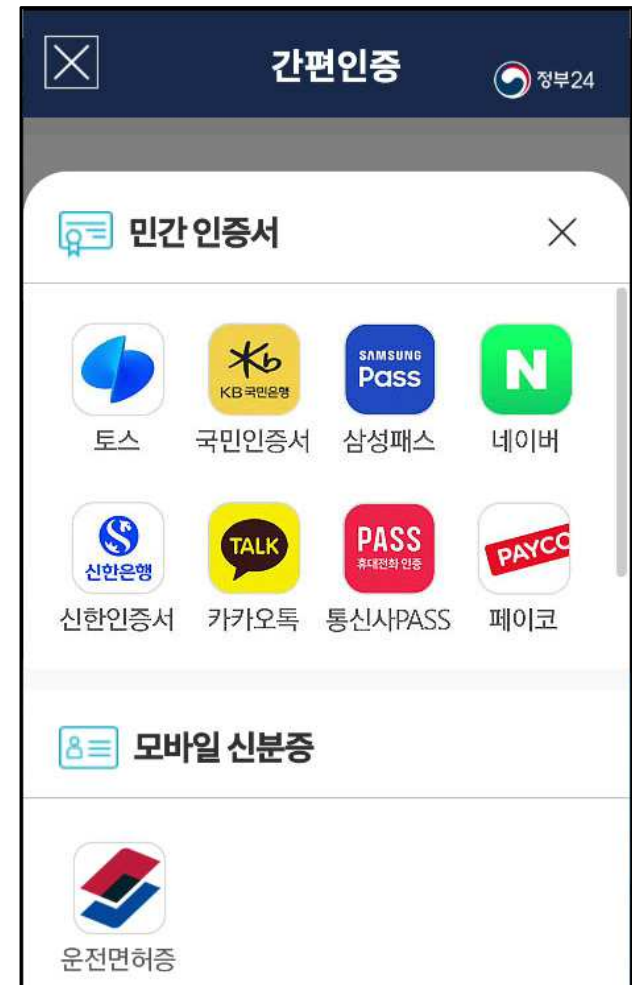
간편인증

정부24

민간 인증서

KB국민은행

SAMSUNG Pass

N

토스 국민인증서 삼성패스 네이버

신한은행

TALK

PASS 휴대전화 인증

PAYCO

신한인증서 카카오톡 통신사PASS 페이코

모바일 신분증

운전면허증